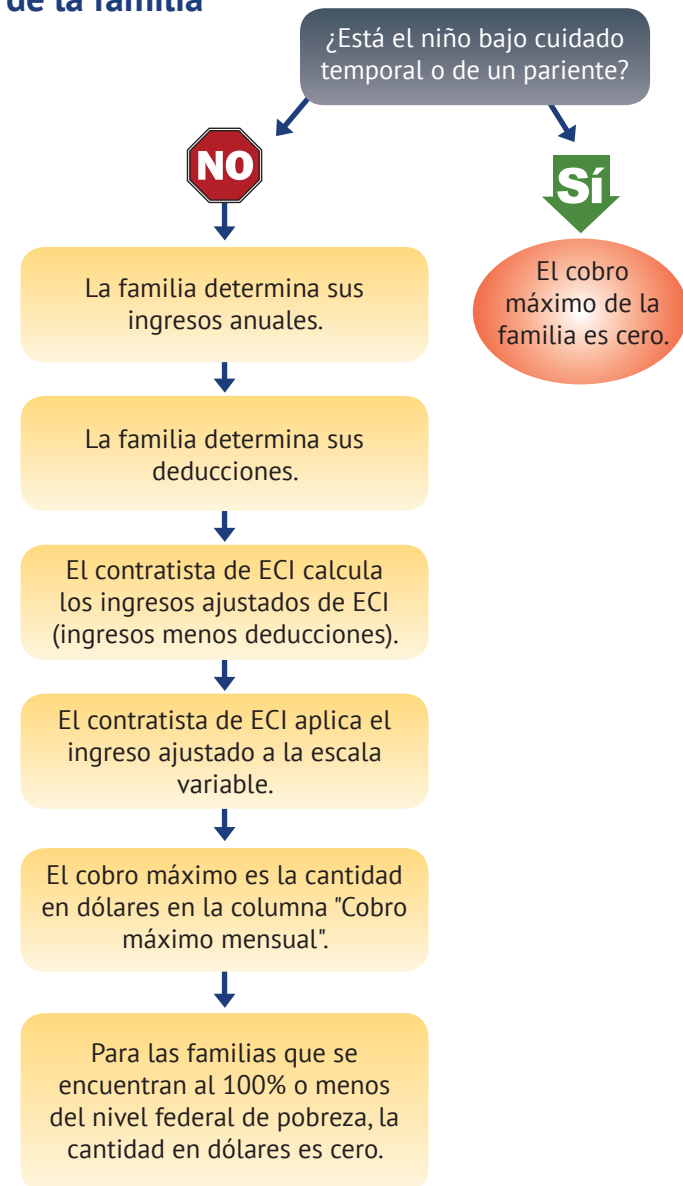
de la familia

¿Está el niño bajo cuidado temporal o de un pariente?

NO

SÍ

El cobro máximo de la familia es cero.

La familia determina sus ingresos anuales.

La familia determina sus deducciones.

El contratista de ECI calcula los ingresos ajustados de ECI (ingresos menos deducciones).

El contratista de ECI aplica el ingreso ajustado a la escala variable.

El cobro máximo es la cantidad en dólares en la columna "Cobro máximo mensual".

Para las familias que se encuentran al 100% o menos del nivel federal de pobreza, la cantidad en dólares es cero.